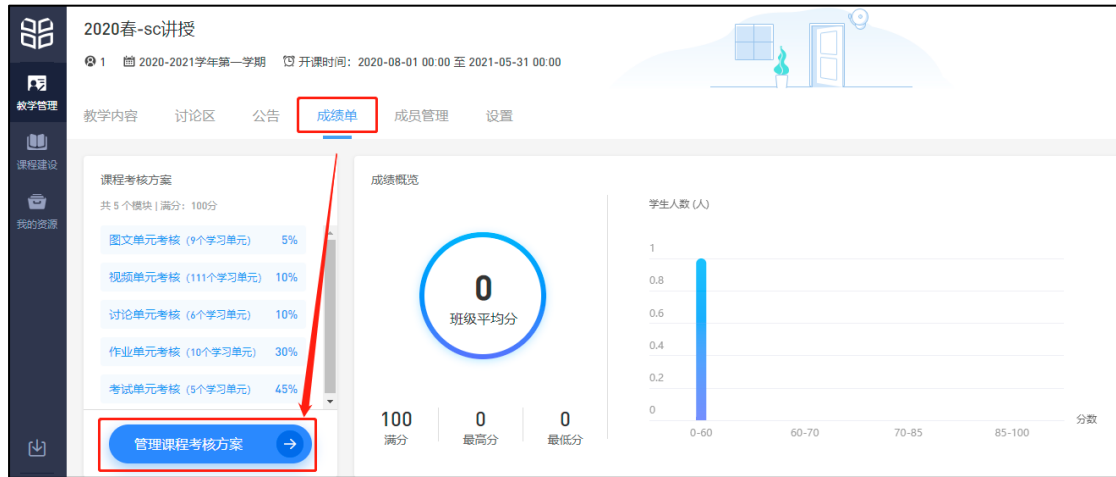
2020春-sc讲授

1　2020-2021学年第一学期　开课时间：2020-08-01 00:00 至 2021-05-31 00:00

教学管理
课程建设
我的资源

教学内容　讨论区　公告　成绩单　成员管理　设置

课程考核方案
共 5 个模块 | 满分：100分

图文单元考核（9个学习单元）　5%
视频单元考核（111个学习单元）　10%
讨论单元考核（6个学习单元）　10%
作业单元考核（10个学习单元）　30%
考试单元考核（5个学习单元）　45%

管理课程考核方案

成绩概览

0
班级平均分

100
满分

0
最高分

0
最低分

学生人数（人）

1
0.8
0.6
0.4
0.2
0

0-60　60-70　70-85　85-100　分数